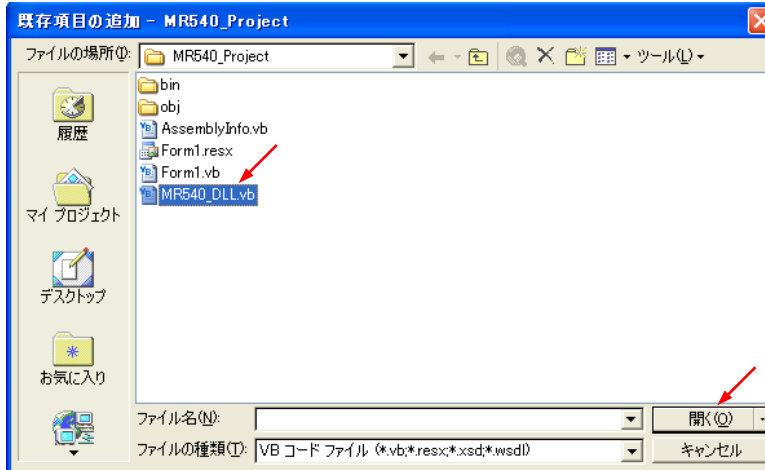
既存項目の追加 - MR540_Project

ファイルの場所(I): MR540_Project

ツール(L)

履歴

マイ プロジェクト

デスクトップ

お気に入り

bin
obj
AssemblyInfo.vb
Form1.resx
Form1.vb
MR540_DLL.vb

ファイル名(N):

ファイルの種類(T): VB コード ファイル (*.vb;*.resx;*.xsd;*.wsdl)

開く(O)

キャンセル